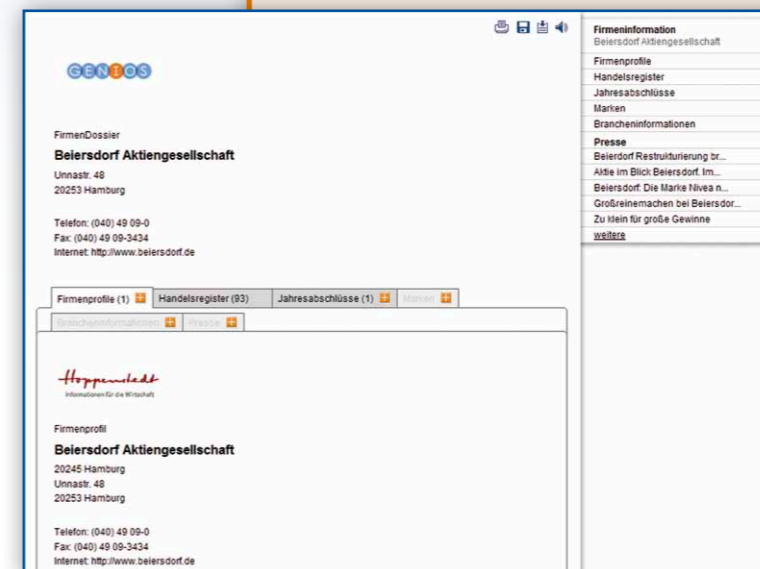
GENIOS

FirmenDossier

Beiersdorf Aktiengesellschaft

Unnastr. 48
20253 Hamburg

Telefon: (040) 49 09-0
Fax: (040) 49 09-3434
Internet: http://www.beiersdorf.de

Firmenprofile (1) Handelsregister (93) Jahresabschlüsse (1) Marken
Brancheninformationen Presse

Hoppenstedt
Informationen für die Wirtschaft

Firmenprofil

Beiersdorf Aktiengesellschaft

20245 Hamburg
Unnastr. 48
20253 Hamburg

Telefon: (040) 49 09-0
Fax: (040) 49 09-3434
Internet: http://www.beiersdorf.de

Firmeninformation
Beiersdorf Aktiengesellschaft
Firmenprofile
Handelsregister
Jahresabschlüsse
Marken
Brancheninformationen
Presse
Beierdorf Restrukturierung br...
Aktie im Blick Beiersdorf. Im...
Beiersdorf: Die Marke Nivea n...
Großreinemachen bei Beiersdor...
Zu klein für große Gewinne
weitere